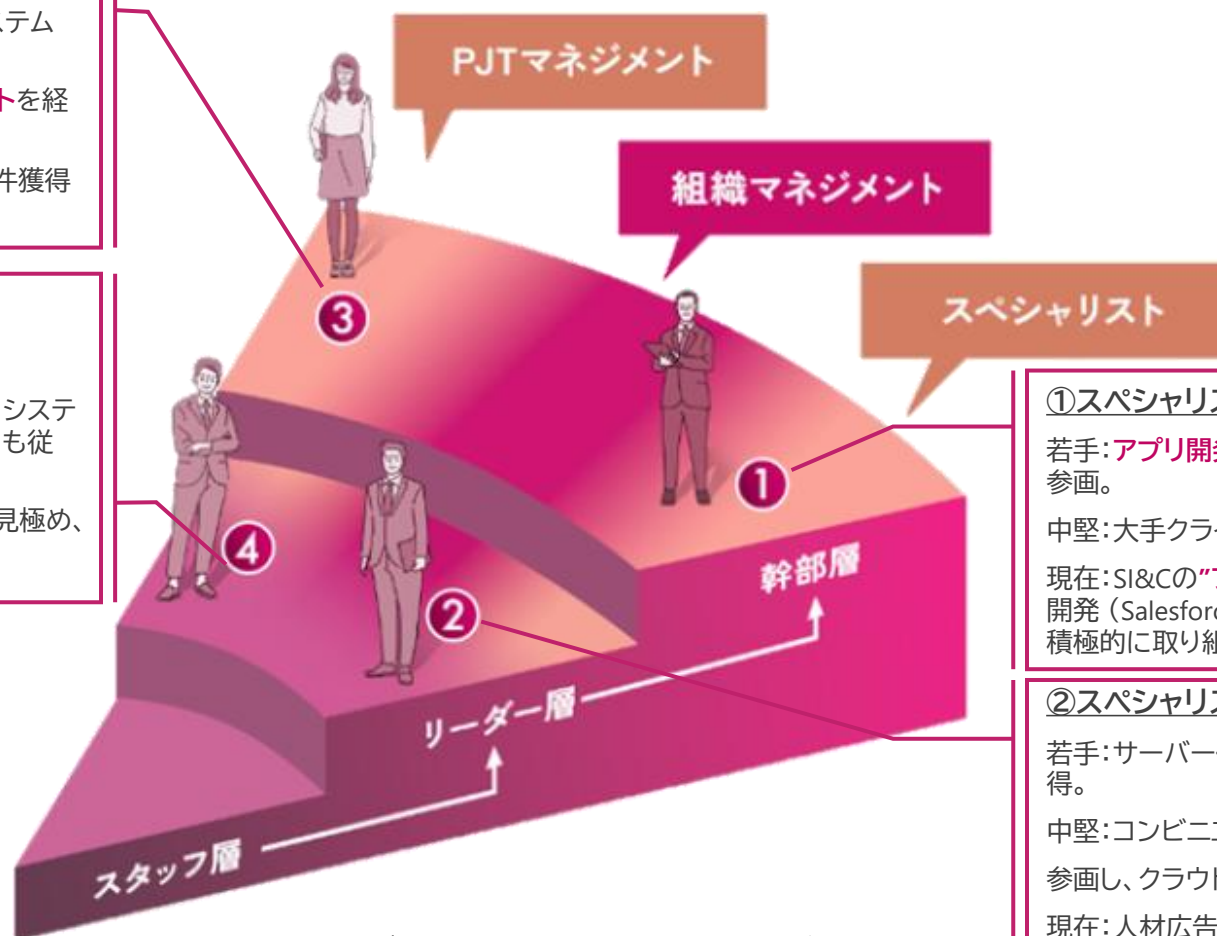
ステム

トを経

件獲得

システ
も従

見極め、

PJTマネジメント

組織マネジメント

スペシャリスト

3

4

2

1

幹部層

リーダー層

スタッフ層

①スペシャリ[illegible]

若手:アプリ開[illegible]
参画。

中堅:大手クラ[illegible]

現在:SI&Cの"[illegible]
開発(Salesfor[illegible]
積極的に取り組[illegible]

②スペシャリ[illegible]

若手:サーバー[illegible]
得。

中堅:コンビニエ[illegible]

参画し、クラウ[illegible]

現在:人材広告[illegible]